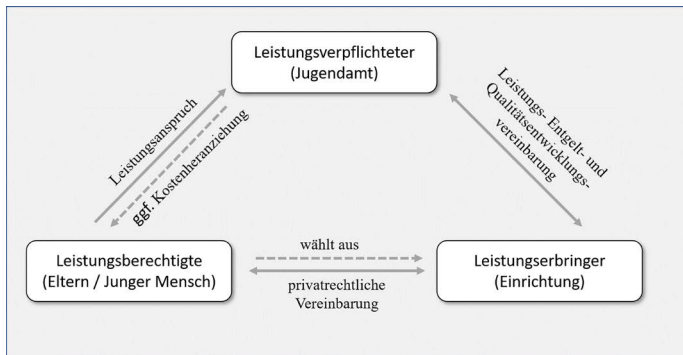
Leistungsverpflichteter (Jugendamt)

Leistungsanspruch

ggf. Kostenheranziehung

Leistungs- Entgelt- und Qualitätsentwicklungs-vereinbarung

Leistungsberechtigte (Eltern / Junger Mensch)

wählt aus

privatrechtliche Vereinbarung

Leistungserbringer (Einrichtung)